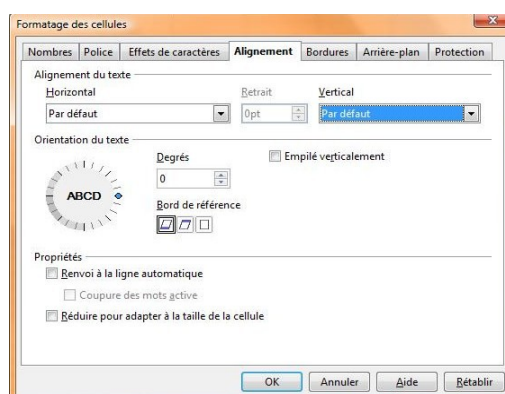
Formatage des cellules

Nombres | Police | Effets de caractères | Alignement | Bordures | Arrière-plan | Protection

Alignement du texte

Horizontal

Par défaut

Retrait

0pt

Vertical

Par défaut

Orientation du texte

ABCD

Degrés

0

Empilé verticalement

Bord de référence

Propriétés

Renvoi à la ligne automatique

Coupure des mots active

Réduire pour adapter à la taille de la cellule

OK

Annuler

Aide

Rétablir